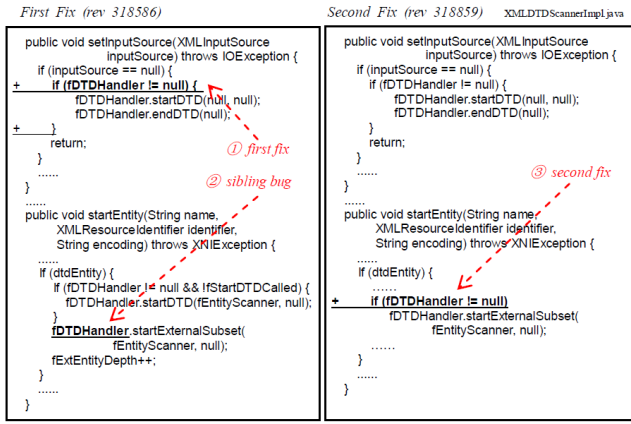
First Fix (rev 318586)

Second Fix (rev 318859) XMLDTDScannerImpl.java

public void setInputSource(XMLInputSource inputSource) throws IOException {
if (inputSource == null) {
+ if (fDTDHandler != null) {
fDTDHandler.startDTD(null, null);
fDTDHandler.endDTD(null);
+ }
return;
}
......
}
......
public void startEntity(String name, XMLResourceIdentifier identifier, String encoding) throws XNIException {
......
if (dtdEntity) {
if (fDTDHandler != null && !fStartDTDCalled) {
fDTDHandler.startDTD(fEntityScanner, null);
}
fDTDHandler.startExternalSubset( fEntityScanner, null);
fExtEntityDepth++;
}
......
}

① first fix

② sibling bug

public void setInputSource(XMLInputSource inputSource) throws IOException {
if (inputSource == null) {
if (fDTDHandler != null) {
fDTDHandler.startDTD(null, null);
fDTDHandler.endDTD(null);
}
return;
}
......
}
......
public void startEntity(String name, XMLResourceIdentifier identifier, String encoding) throws XNIException {
......
if (dtdEntity) {
......
+ if (fDTDHandler != null)
fDTDHandler.startExternalSubset( fEntityScanner, null);
......
}
......
}

③ second fix